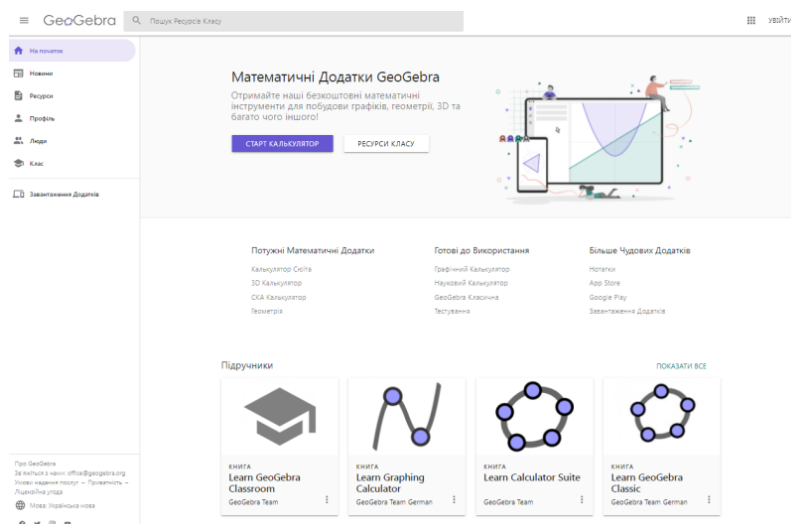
GeoGebra
Пошук Ресурсів Класу
УВІЙТИ

На початок
Новини
Ресурси
Профіль
Люди
Клас
Завантаження Додатків

Математичні Додатки GeoGebra
Отримайте наші безкоштовні математичні інструменти для побудови графіків, геометрії, 3D та багато чого іншого!
СТАРТ КАЛЬКУЛЯТОР
РЕСУРСИ КЛАСУ

Потужні Математичні Додатки
Калькулятор Сюїта
3D Калькулятор
CKA Калькулятор
Геометрія

Готові до Використання
Графічний Калькулятор
Науковий Калькулятор
GeoGebra Класична
Тестування

Більше Чудових Додатків
Нотатки
App Store
Google Play
Завантаження Додатків

Підручники
ПОКАЗАТИ ВСЕ

КНИГА
Learn GeoGebra Classroom
GeoGebra Team

КНИГА
Learn Graphing Calculator
GeoGebra Team German

КНИГА
Learn Calculator Suite
GeoGebra Team

КНИГА
Learn GeoGebra Classic
GeoGebra Team German

Про GeoGebra
Зв'язатися з нами: office@geogebra.org
Умови надання послуг – Приватність – Ліцензійна угода
Мова: Українська мова